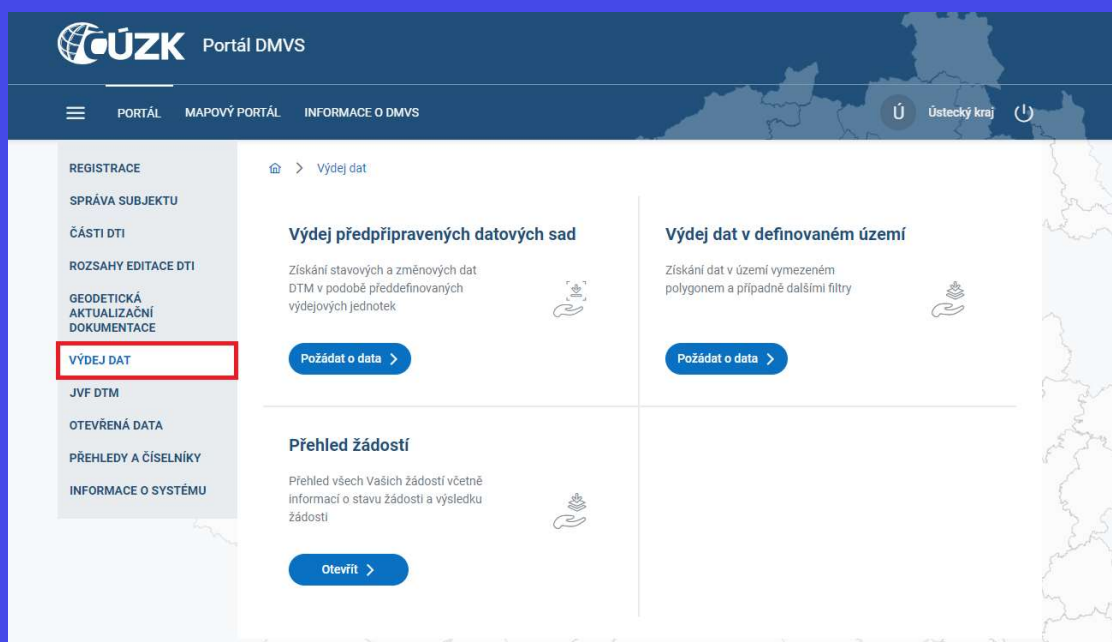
ČÚZK Portál DMVS

PORTÁL MAPOVÝ PORTÁL INFORMACE O DMVS

Ú Ústecký kraj

REGISTRACE
SPRÁVA SUBJEKTU
ČÁSTI DTI
ROZSAHY EDITACE DTI
GEODETICKÁ AKTUALIZAČNÍ DOKUMENTACE
VÝDEJ DAT
JVF DTM
OTEVŘENÁ DATA
PŘEHLEDY A ČÍSELNÍKY
INFORMACE O SYSTÉMU

> Výdej dat

Výdej předpřipravených datových sad

Získání stavových a změnových dat DTM v podobě předdefinovaných výdejových jednotek

Požádat o data >

Výdej dat v definovaném území

Získání dat v území vymezeném polygonem a případně dalšími filtry

Požádat o data >

Přehled žádostí

Přehled všech Vašich žádostí včetně informací o stavu žádosti a výsledku žádosti

Otevřít >